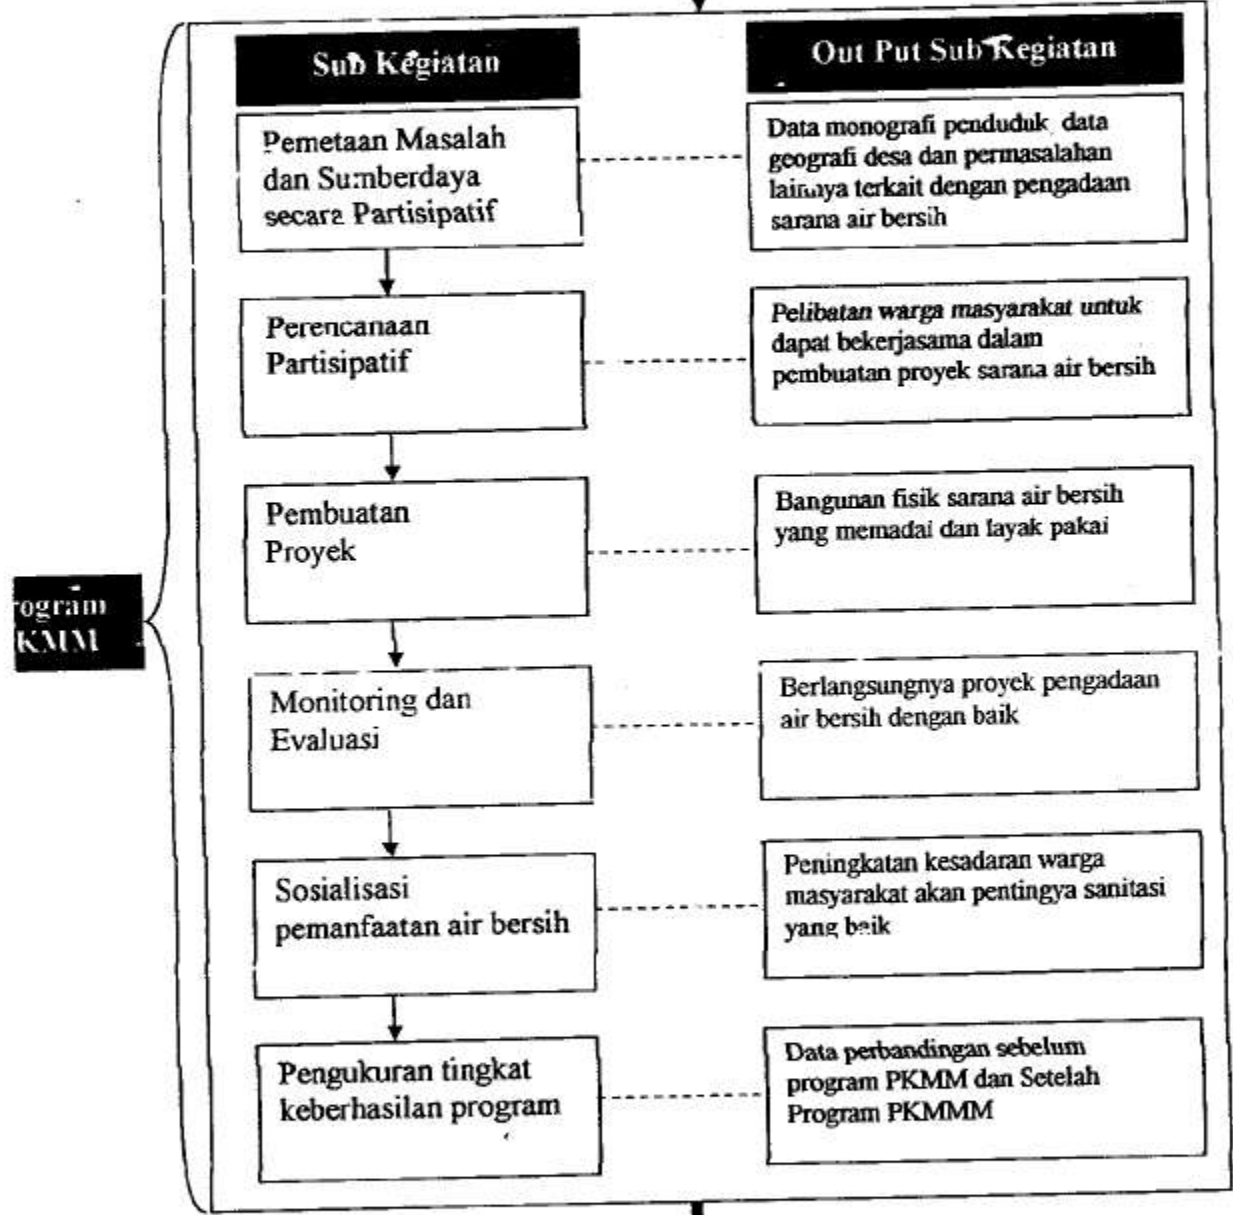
rogram
KMM

Sub Kegiatan

Out Put Sub Kegiatan

Pemetaan Masalah dan Sumberdaya secara Partisipatif

Data monografi penduduk, data geografi desa dan permasalahan lainnya terkait dengan pengadaan sarana air bersih

Perencanaan Partisipatif

Pelibatan warga masyarakat untuk dapat bekerjasama dalam pembuatan proyek sarana air bersih

Pembuatan Proyek

Bangunan fisik sarana air bersih yang memadai dan layak pakai

Monitoring dan Evaluasi

Berlangsungnya proyek pengadaan air bersih dengan baik

Sosialisasi pemanfaatan air bersih

Peningkatan kesadaran warga masyarakat akan pentingya sanitasi yang baik

Pengukuran tingkat keberhasilan program

Data perbandingan sebelum program PKMM dan Setelah Program PKMMM